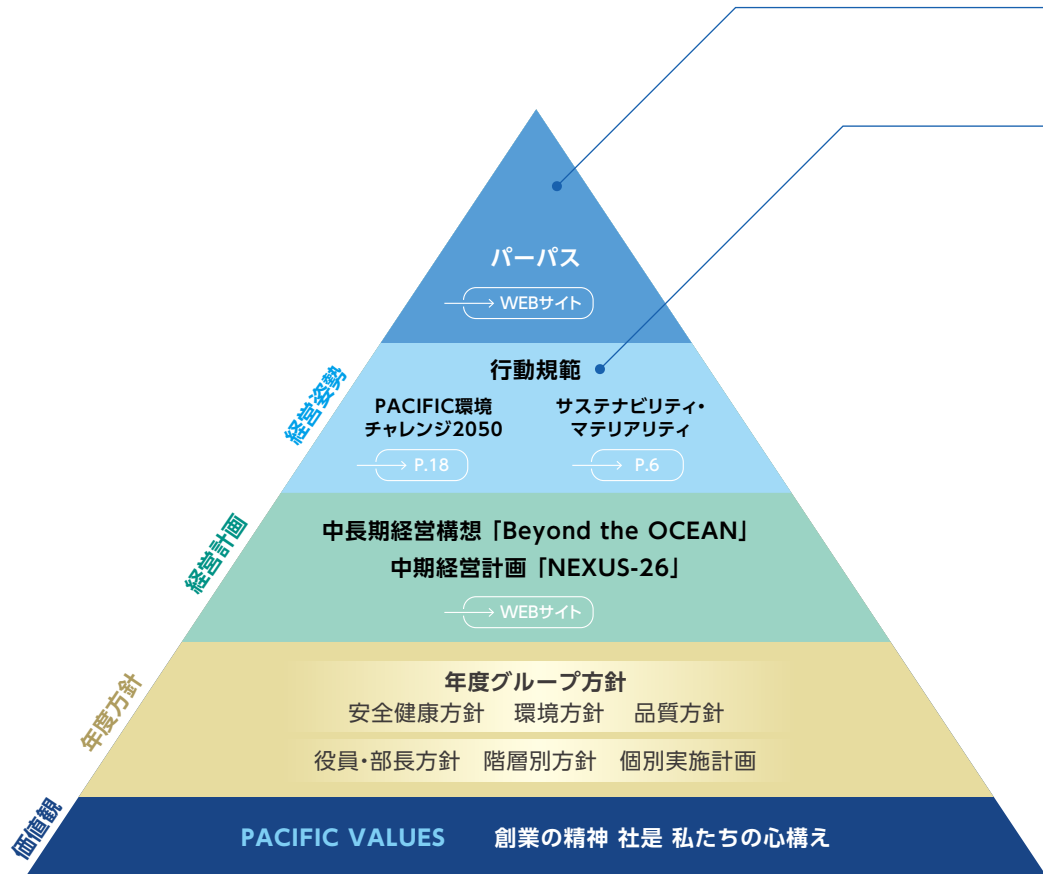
パーパス

WEBサイト

行動規範

PACIFIC環境チャレンジ2050

P.18

サステナビリティ・マテリアリティ

P.6

経営姿勢

中長期経営構想「Beyond the OCEAN」
中期経営計画「NEXUS-26」

WEBサイト

経営計画

年度グループ方針
安全健康方針　環境方針　品質方針

役員・部長方針　階層別方針　個別実施計画

年度方針

PACIFIC VALUES　創業の精神 社是 私たちの心構え

価値観